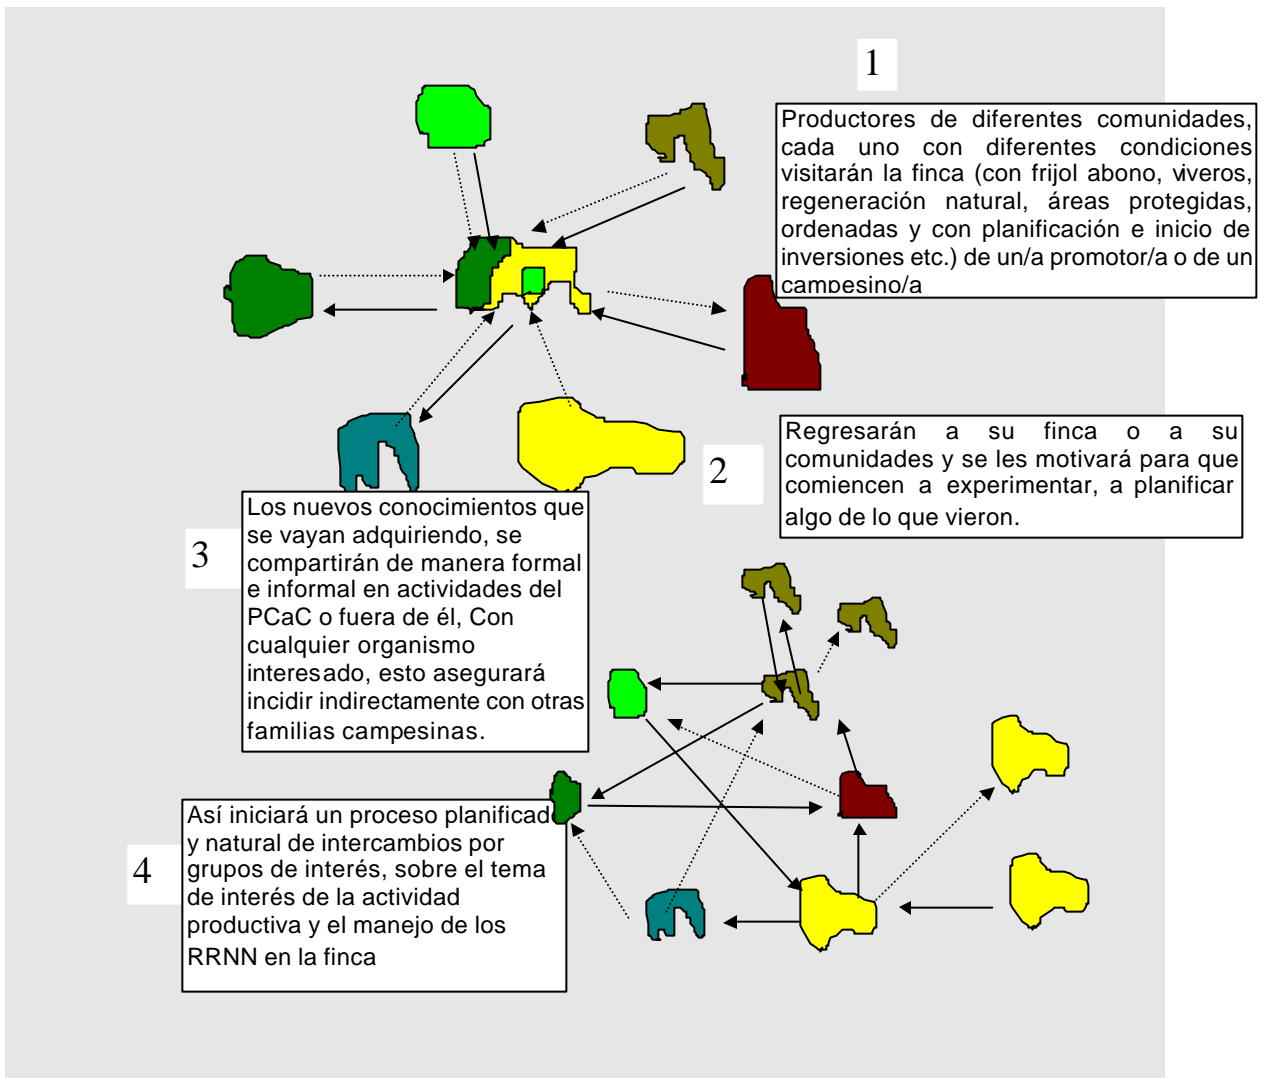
1

Productores de diferentes comunidades, cada uno con diferentes condiciones visitarán la finca (con frijol abono, viveros, regeneración natural, áreas protegidas, ordenadas y con planificación e inicio de inversiones etc.) de un/a promotor/a o de un campesino/a

2

Regresarán a su finca o a su comunidades y se les motivará para que comiencen a experimentar, a planificar algo de lo que vieron.

3

Los nuevos conocimientos que se vayan adquiriendo, se compartirán de manera formal e informal en actividades del PCaC o fuera de él, Con cualquier organismo interesado, esto asegurará incidir indirectamente con otras familias campesinas.

4

Así iniciará un proceso planificado y natural de intercambios por grupos de interés, sobre el tema de interés de la actividad productiva y el manejo de los RRNN en la finca